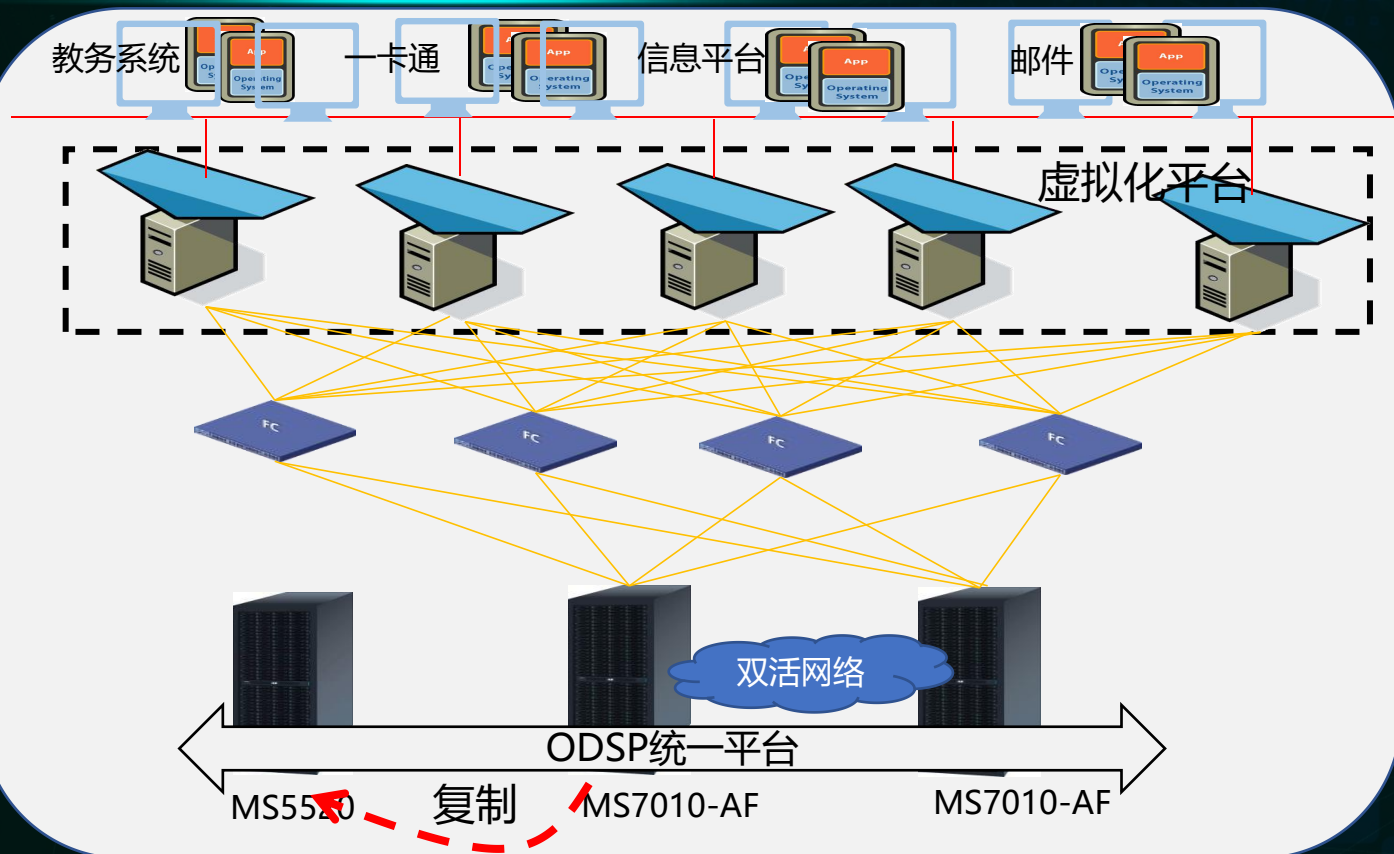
教务系统

App

Operating System

一卡通

App

Operating System

信息平台

App

Operating System

邮件

App

Operating System

虚拟化平台

FC

FC

FC

FC

双活网络

ODSP统一平台

MS5520

复制

MS7010-AF

MS7010-AF